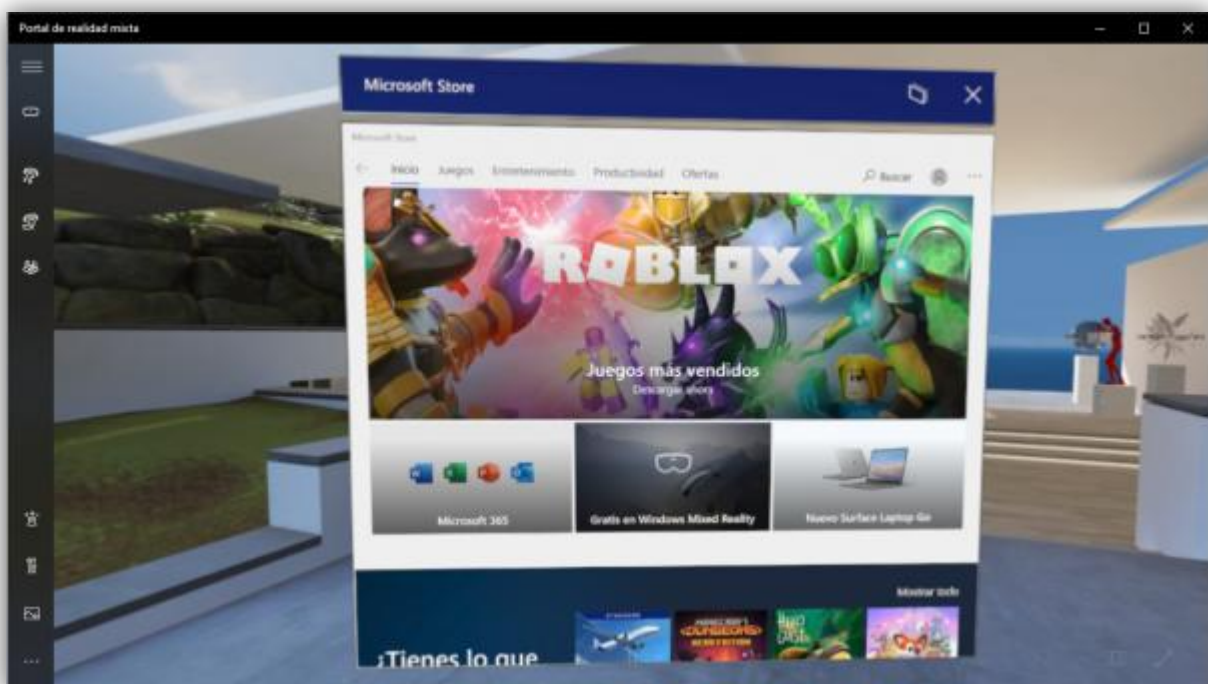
Portal de realidad mixta

Microsoft Store

Microsoft Store

Inicio Juegos Entretenimiento Productividad Ofertas

Buscar

ROBLOX

Juegos más vendidos

Descargar ahora

Microsoft 365

Gratis en Windows Mixed Reality

Nuevo Surface Laptop Go

Mostrar todo

¡Tienes lo que